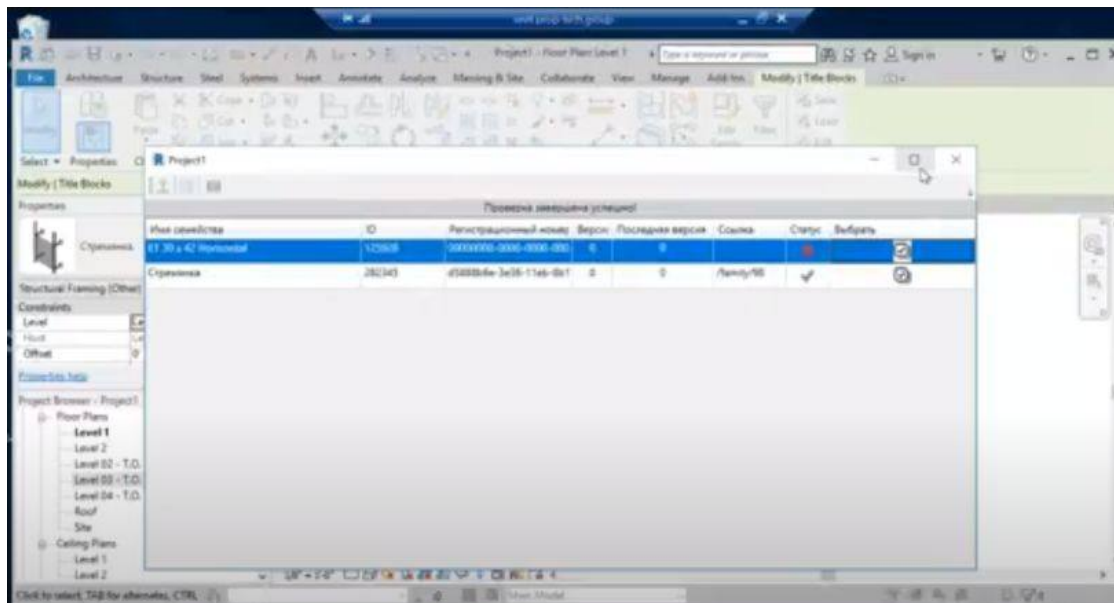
Project1 - Floor Plan: Level 1

Type a keyword or phrase

Sign In

File Architecture Structure Steel Systems Insert Annotate Analyze Massing & Site Collaborate View Manage Add-Ins Modify | Title Blocks

Select ▾ Properties

Modify | Title Blocks

Properties

Стропилина

Structural Framing (Other)

Constraints

Level

Host

Offset

Properties help

Project Browser - Project1

Floor Plans

Level 1

Level 2

Level 02 - T.O.

Level 03 - T.O.

Level 04 - T.O.

Roof

Site

Ceiling Plans

Level 1

Level 2

Project1

Проверка завершена успешно!

| Имя семейства | ID | Регистрационный номер | Версия | Последняя версия | Ссылка | Статус | Выбрать |
|---|---|---|---|---|---|---|---|
| E1 30 x 42 Horizontal | 125808 | 00000000-0000-0000-000 | 0 | 0 | | | |
| Стропилина | 282345 | d5888b6e-3e36-11eb-8b1 | 0 | 0 | /family/98 | ✓ | |

Click to select, TAB for alternates, CTRL

Main Model